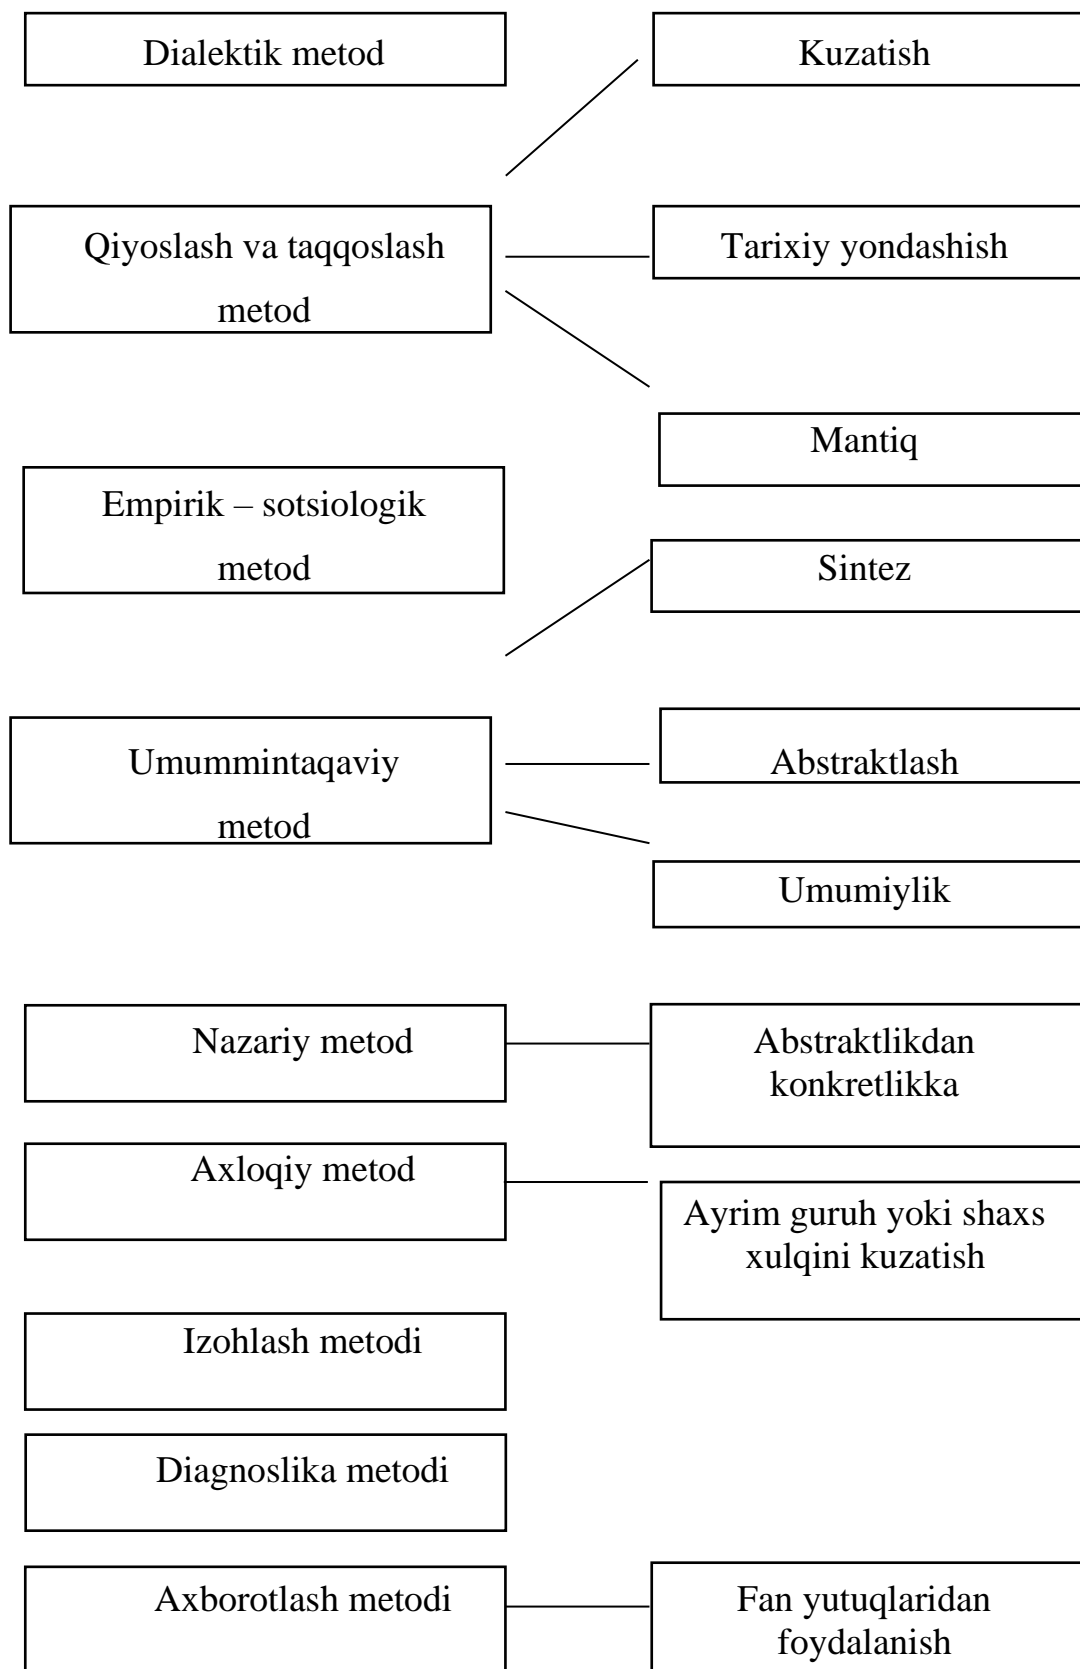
Dialektik metod

Kuzatish

Qiyoslash va taqqoslash metod

Tarixiy yondashish

Mantiq

Empirik – sotsiologik metod

Sintez

Umummintaqaviy metod

Abstraktlash

Umumiylik

Nazariy metod

Abstraktlikdan konkretlikka

Axloqiy metod

Ayrim guruh yoki shaxs xulqini kuzatish

Izohlash metodi

Diagnoslika metodi

Axborotlash metodi

Fan yutuqlaridan foydalanish